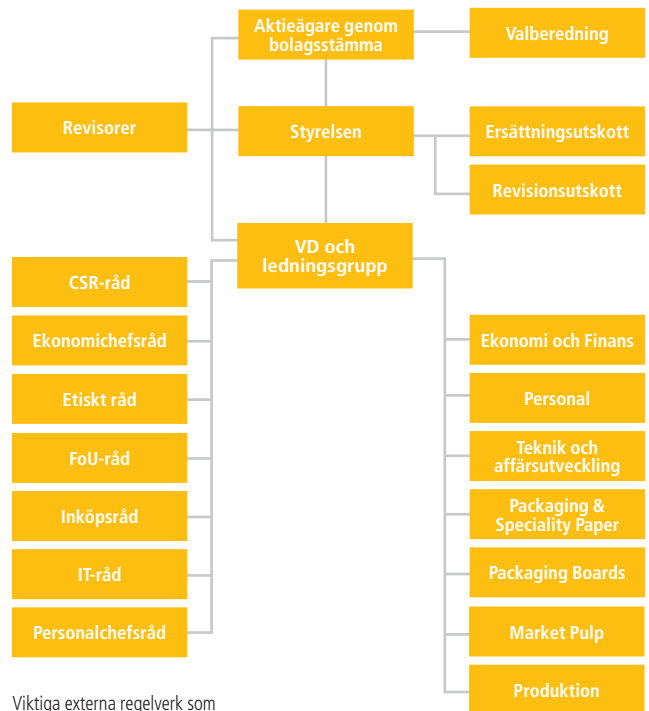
Aktieägare genom bolagsstämma

Valberedning

Revisorer

Styrelsen

Ersättningsutskott

Revisionsutskott

VD och ledningsgrupp

CSR-råd

Ekonomichefsråd

Etiskt råd

FoU-råd

Inköpsråd

IT-råd

Personalchefsråd

Ekonomi och Finans

Personal

Teknik och affärsutveckling

Packaging & Speciality Paper

Packaging Boards

Market Pulp

Produktion

Viktiga externa regelverk som